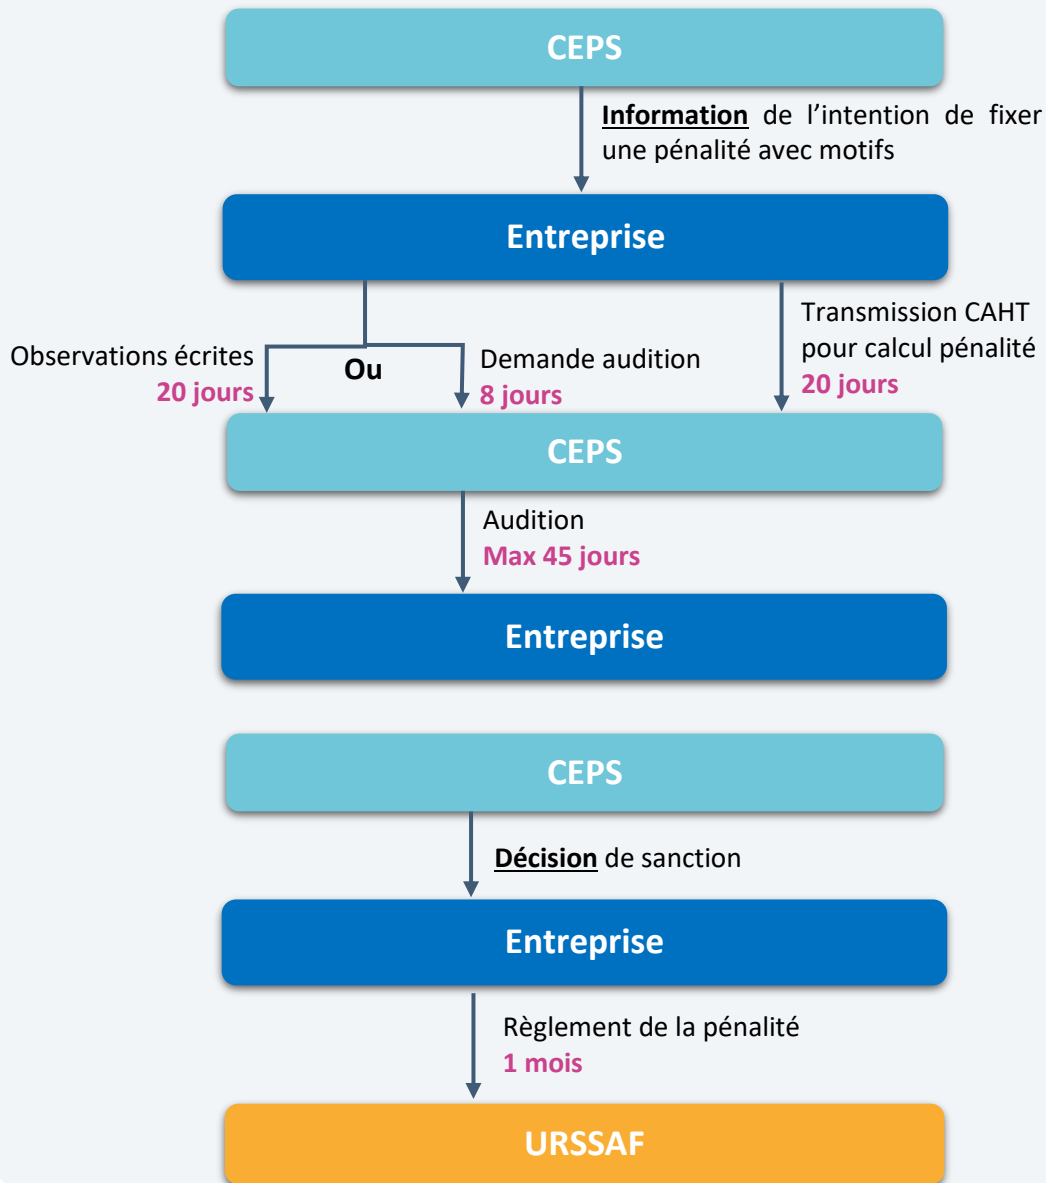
CEPS

Information de l'intention de fixer une pénalité avec motifs

Entreprise

Observations écrites
20 jours

Ou

Demande audition
8 jours

Transmission CAHT pour calcul pénalité
20 jours

CEPS

Audition
Max 45 jours

Entreprise

CEPS

Décision de sanction

Entreprise

Règlement de la pénalité
1 mois

URSSAF